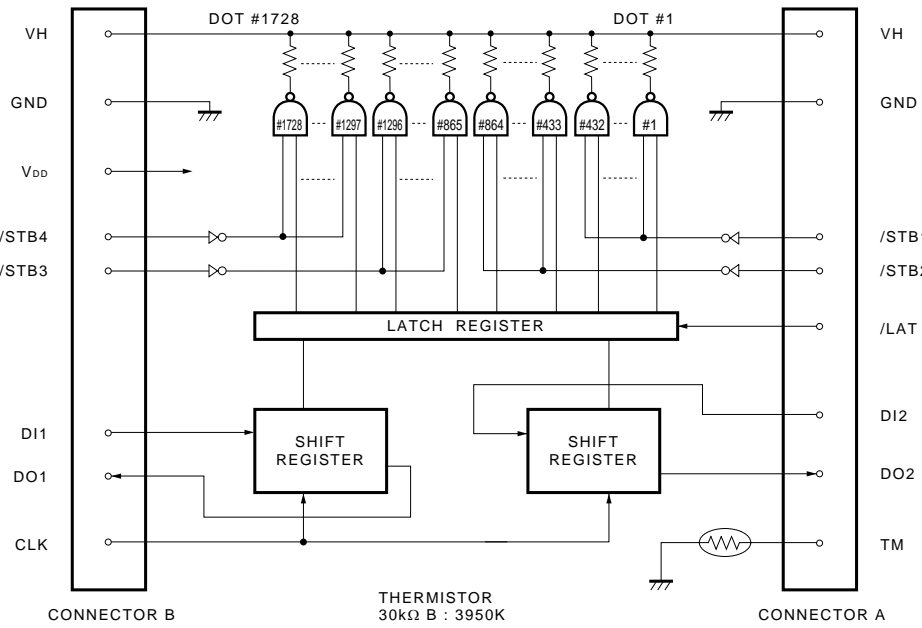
DOT #1728

DOT #1

VH

GND

$V_{DD}$

/STB4

/STB3

#1728

#1297

#1296

#865

#864

#433

#432

#1

VH

GND

/STB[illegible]

/STB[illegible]

LATCH REGISTER

/LAT

DI1

DO1

CLK

SHIFT REGISTER

SHIFT REGISTER

DI2

DO2

TM

CONNECTOR B

THERMISTOR
30kΩ B : 3950K

CONNECTOR A